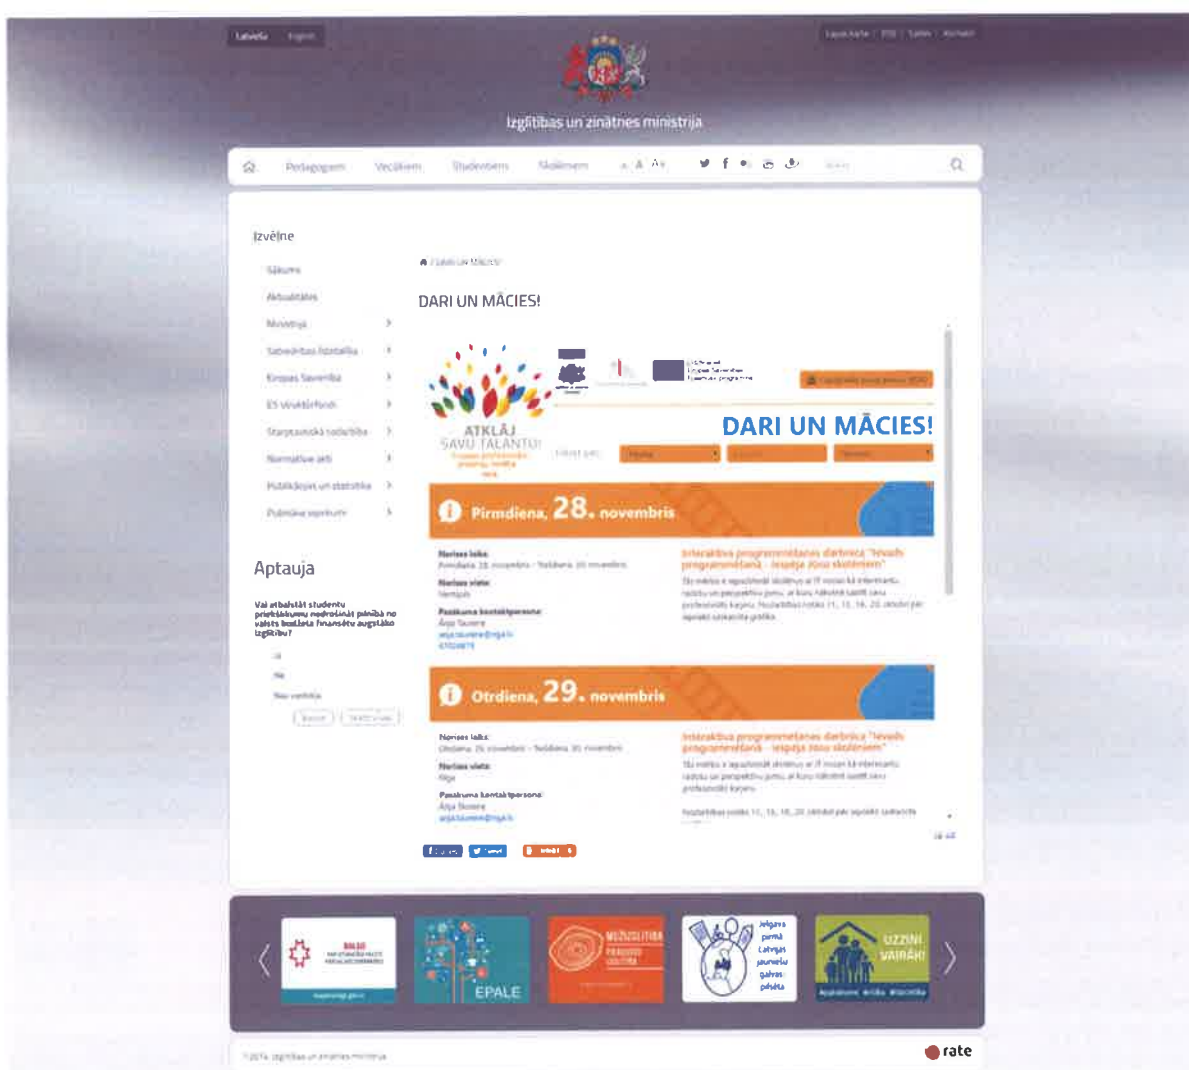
Latviešu English

Lapas karte | RSS | Saites | Kontakti

Izglītības un zinātnes ministrija

Pedagogiem Vecākiem Studentiem Skolēniem A A A+

Izvēlne

Sākums

Aktualitātes

Ministrija

Sabiedrības līdzdalība

Eiropas Savienība

ES struktūrfondi

Starptautiskā sadarbība

Normatīvie akti

Publikācijas un statistika

Publiskie iepirkumi

Aptauja

Vai atbalstāt studentu priekšlaikus nodrošināt pilnībā no valsts budžeta finansētu augstāko izglītību?

Jā

Nē

Nav viedokļa

Balsot Rezultāti

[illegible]

DARI UN MĀCIES!

ATKLĀJ SAVU TALANTU!

DARI UN MĀCIES!

Pirmdiena, 28. novembris

Norises laiks:

Norises vieta:

Pasākuma kontaktpersona:

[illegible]

Otrdiena, 29. novembris

Norises laiks:

Norises vieta:

Pasākuma kontaktpersona:

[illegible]

EPALE

MŪŽIZGLĪTĪBA

Jelgava pirmā Latvijas jauniešu galvas pilsēta

UZZINI VAIRĀK!

© 2014. Izglītības un zinātnes ministrija

rate